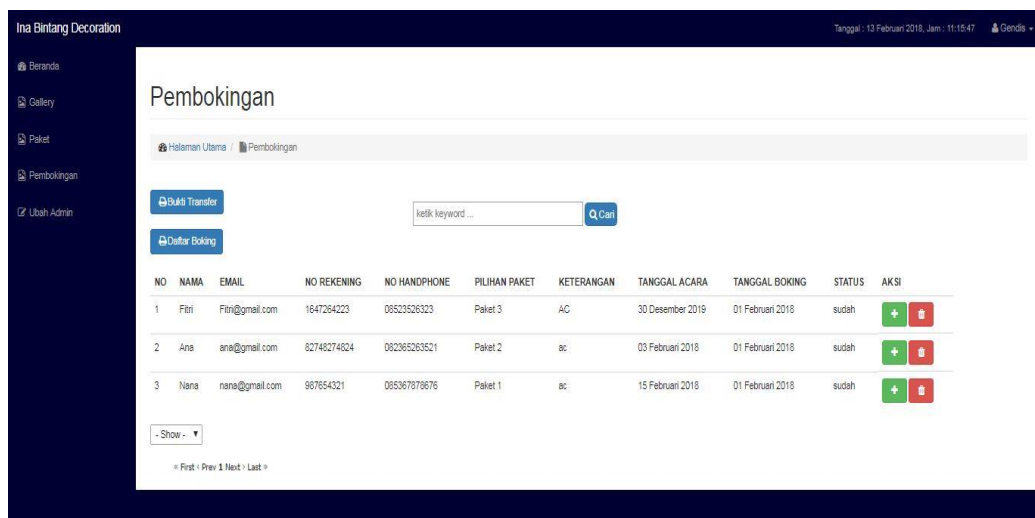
Ina Bintang Decoration

Tanggal : 13 Februari 2018, Jam : 11:15:47 Gendis

Beranda

Gallery

Paket

Pembokingan

Ubah Admin

Pembokingan

Halaman Utama / Pembokingan

Bukti Transfer

Daftar Boking

ketik keyword ...

Cari

| NO | NAMA | EMAIL | NO REKENING | NO HANDPHONE | PILIHAN PAKET | KETERANGAN | TANGGAL ACARA | TANGGAL BOKING | STATUS | AKSI |
|---|---|---|---|---|---|---|---|---|---|---|
| 1 | Fitri | Fitri@gmail.com | 1647264223 | 08523526323 | Paket 3 | AC | 30 Desember 2019 | 01 Februari 2018 | sudah | |
| 2 | Ana | ana@gmail.com | 82748274824 | 082365263521 | Paket 2 | ac | 03 Februari 2018 | 01 Februari 2018 | sudah | |
| 3 | Nana | nana@gmail.com | 987654321 | 085367878676 | Paket 1 | ac | 15 Februari 2018 | 01 Februari 2018 | sudah | |

- Show -

« First ‹ Prev 1 Next › Last »